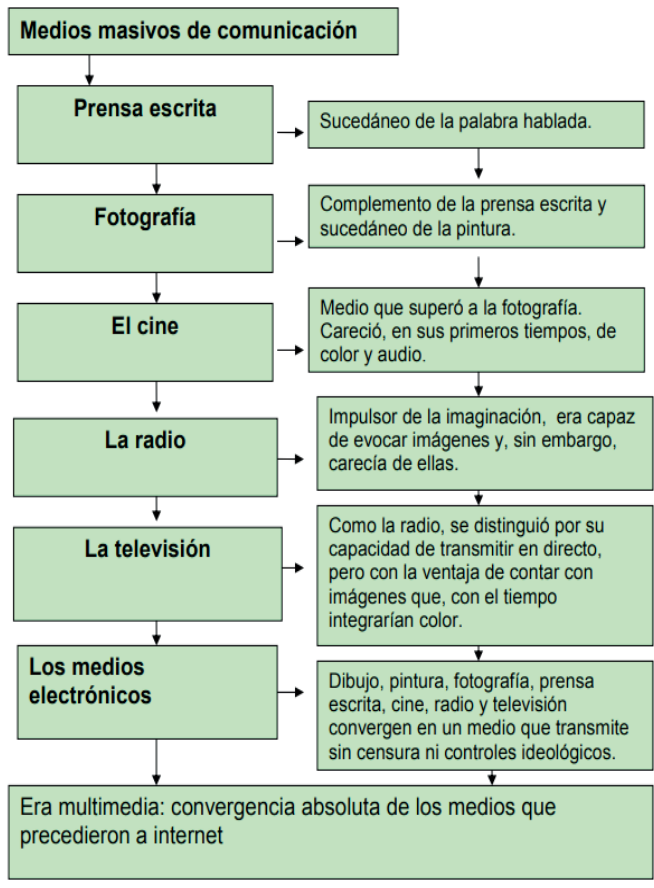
Medios masivos de comunicación

Prensa escrita

Sucedáneo de la palabra hablada.

Fotografía

Complemento de la prensa escrita y sucedáneo de la pintura.

El cine

Medio que superó a la fotografía. Careció, en sus primeros tiempos, de color y audio.

La radio

Impulsor de la imaginación, era capaz de evocar imágenes y, sin embargo, carecía de ellas.

La televisión

Como la radio, se distinguió por su capacidad de transmitir en directo, pero con la ventaja de contar con imágenes que, con el tiempo integrarían color.

Los medios electrónicos

Dibujo, pintura, fotografía, prensa escrita, cine, radio y televisión convergen en un medio que transmite sin censura ni controles ideológicos.

Era multimedia: convergencia absoluta de los medios que precedieron a internet